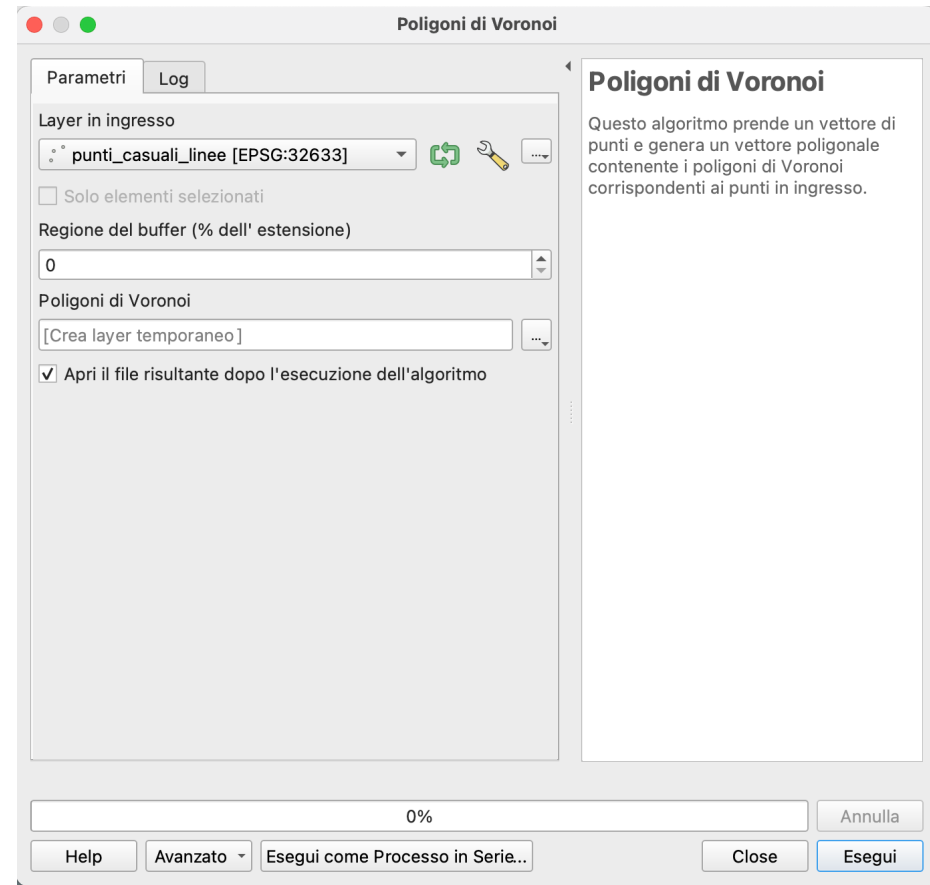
Poligoni di Voronoi

Parametri | Log

Layer in ingresso

punti_casuali_linee [EPSG:32633]

...

Solo elementi selezionati

Regione del buffer (% dell' estensione)

0

Poligoni di Voronoi

[Crea layer temporaneo]

...

✓ Apri il file risultante dopo l'esecuzione dell'algoritmo

Poligoni di Voronoi

Questo algoritmo prende un vettore di punti e genera un vettore poligonale contenente i poligoni di Voronoi corrispondenti ai punti in ingresso.

0%

Annulla

Help

Avanzato

Esegui come Processo in Serie...

Close

Esegui